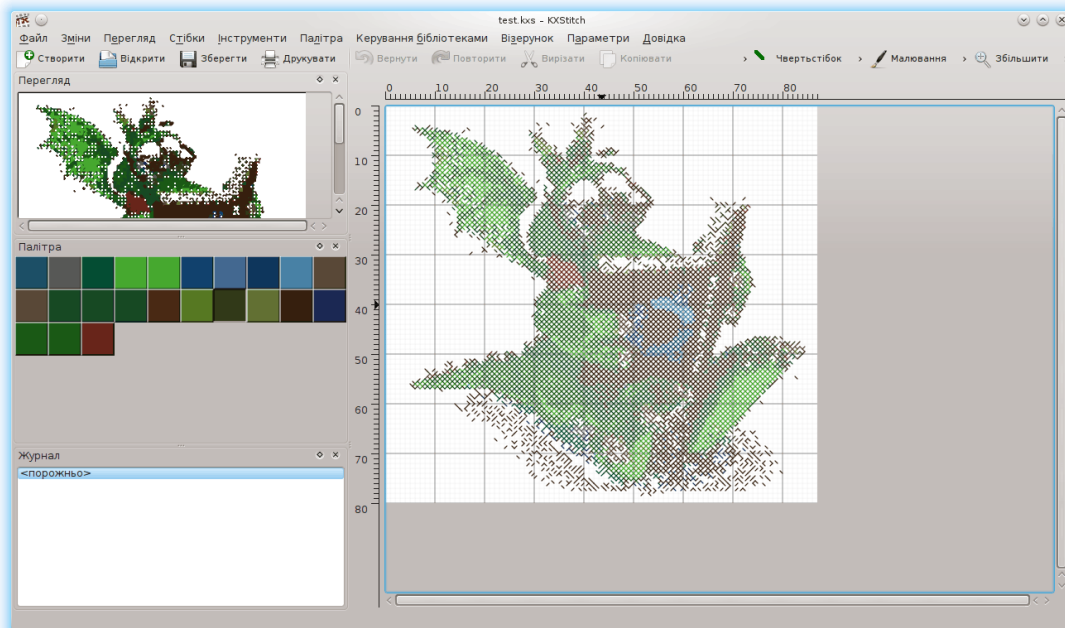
test.kxs – KXStitch

Файл Зміни Перегляд Стібки Інструменти Палітра Керування бібліотеками Візерунок Параметри Довідка

Створити Відкрити Зберегти Друкувати Вернути Повторити Вирізати Копіювати Чвертьстібок Малювання Збільшити

Перегляд

Палітра

Журнал

<порожньо>

0 10 20 30 40 50 60 70 80

0
10
20
30
40
50
60
70
80